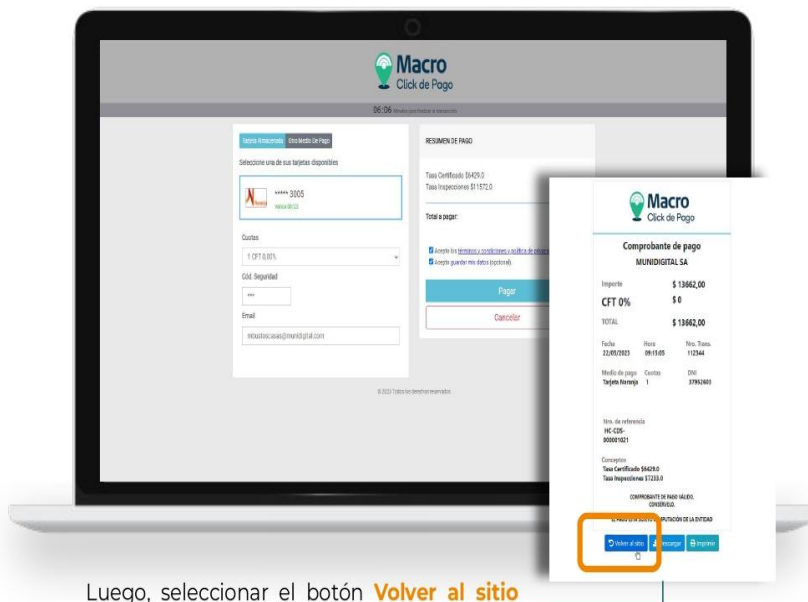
Macro
Click de Pago

06:06 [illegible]

Tarjeta Almacenada | Otro Medio De Pago

Seleccione una de sus tarjetas disponibles

***** 3005
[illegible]

Cuotas
1 CFT 0,00%

Cód. Seguridad
***

Email
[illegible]@munidigital.com

RESUMEN DE PAGO

Tasa Certificado $6429.0
Tasa Inspecciones $11572.0

Total a pagar:

Acepto los términos y condiciones y política de privacidad
Acepto guardar mis datos (opcional).

Pagar

Cancelar

© 2023 Todos los derechos reservados

Macro
Click de Pago

Comprobante de pago
MUNIDIGITAL SA

Importe $ 13662,00
CFT 0% $ 0
TOTAL $ 13662,00

Fecha 22/05/2023
Hora 09:15:05
Nro. Trans. 112344

Medio de pago Tarjeta Naranja
Cuotas 1
DNI 37952603

Nro. de referencia
HC-CDS-000001021

Conceptos
Tasa Certificado $6429.0
Tasa Inspecciones $7233.0

COMPROBANTE DE PAGO VÁLIDO. CONSÉRVELO.
EL PAGO ESTÁ SUJETO A IMPUTACIÓN DE LA ENTIDAD

Volver al sitio
Descargar
Imprimir

Luego, seleccionar el botón Volver al sitio